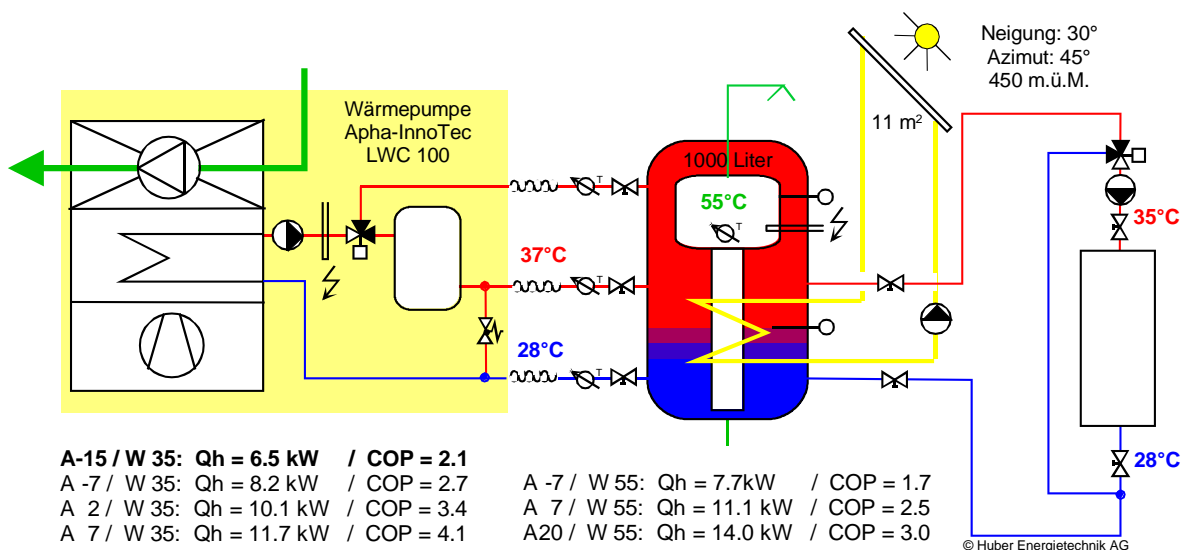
Neigung: 30°
Azimut: 45°
450 m.ü.M.

Wärmepumpe
Apha-InnoTec
LWC 100

1000 Liter

11 m²

55°C

37°C

28°C

35°C

28°C

A-15 / W 35: Qh = 6.5 kW / COP = 2.1
A -7 / W 35: Qh = 8.2 kW / COP = 2.7
A 2 / W 35: Qh = 10.1 kW / COP = 3.4
A 7 / W 35: Qh = 11.7 kW / COP = 4.1

A -7 / W 55: Qh = 7.7kW / COP = 1.7
A 7 / W 55: Qh = 11.1 kW / COP = 2.5
A20 / W 55: Qh = 14.0 kW / COP = 3.0

© Huber Energietechnik AG